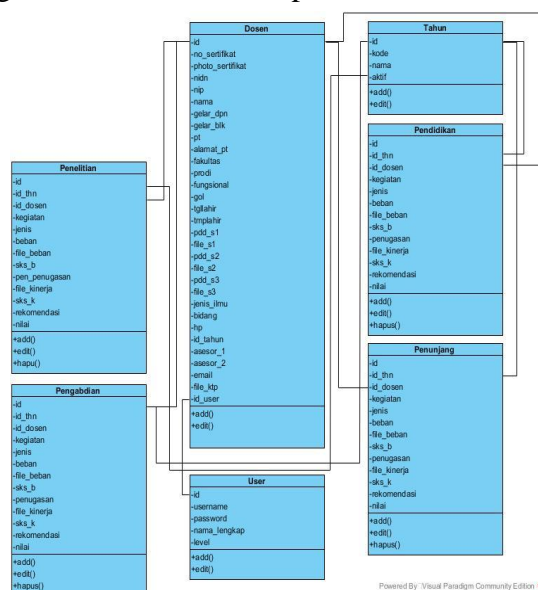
Dosen
-id
-no_sertifikat
-photo_sertifikat
-nidn
-nip
-nama
-gelar_dpn
-gelar_blk
-pt
-alamat_pt
-fakultas
-prodi
-fungsional
-gol
-tgllahir
-tmplahir
-pdd_s1
-file_s1
-pdd_s2
-file_s2
-pdd_s3
-file_s3
-jenis_ilmu
-bidang
-hp
-id_tahun
-asesor_1
-asesor_2
-email
-file_ktp
-id_user
+add()
+edit()

Tahun
-id
-kode
-nama
-aktif
+add()
+edit()

Pendidikan
-id
-id_thn
-id_dosen
-kegiatan
-jenis
-beban
-file_beban
-sks_b
-penugasan
-file_kinerja
-sks_k
-rekomendasi
-nilai
+add()
+edit()
+hapus()

Penelitian
-id
-id_thn
-id_dosen
-kegiatan
-jenis
-beban
-file_beban
-sks_b
-pen_penugasan
-file_kinerja
-sks_k
-rekomendasi
-nilai
+add()
+edit()
+hapu()

Pengabdian
-id
-id_thn
-id_dosen
-kegiatan
-jenis
-beban
-file_beban
-sks_b
-penugasan
-file_kinerja
-sks_k
-rekomendasi
-nilai
+add()
+edit()
+hapus()

User
-id
-username
-password
-nama_lengkap
-level
+add()
+edit()

Penunjang
-id
-id_thn
-id_dosen
-kegiatan
-jenis
-beban
-file_beban
-sks_b
-penugasan
-file_kinerja
-sks_k
-rekomendasi
-nilai
+add()
+edit()
+hapus()

Powered By Visual Paradigm Community Edition